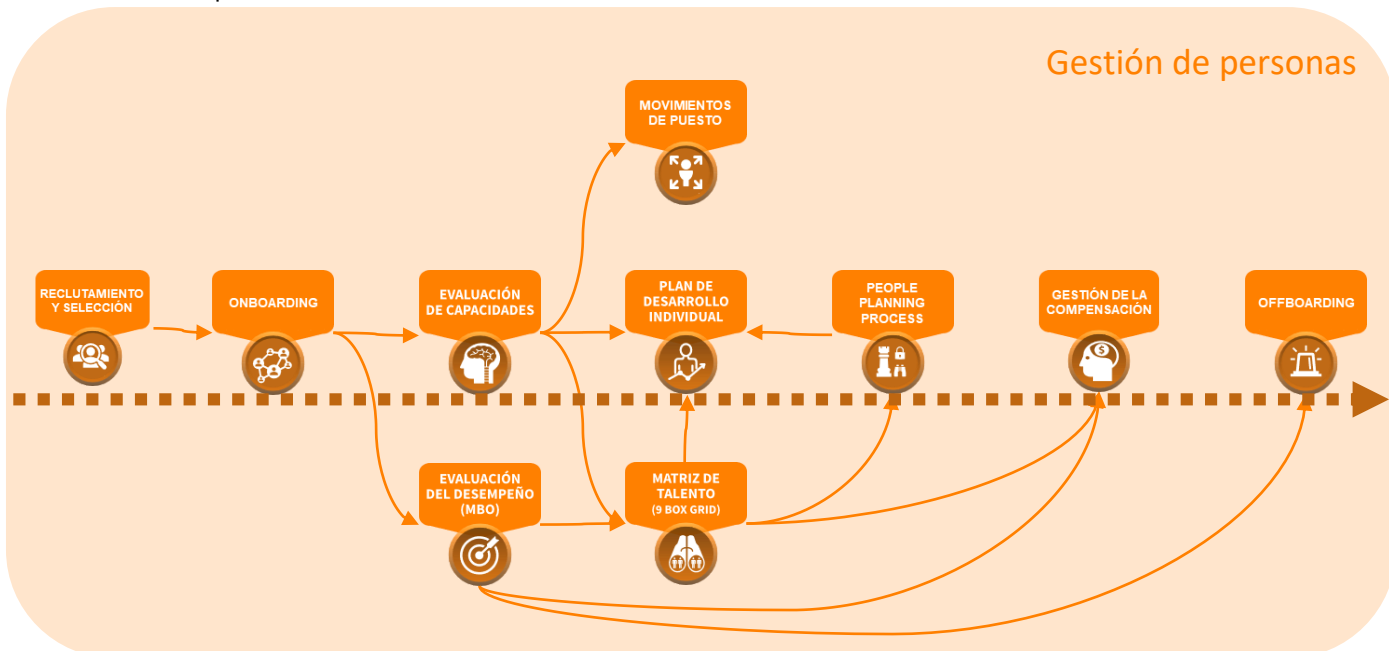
Gestión de personas

MOVIMIENTOS DE PUESTO

RECLUTAMIENTO Y SELECCIÓN

ONBOARDING

EVALUACIÓN DE CAPACIDADES

PLAN DE DESARROLLO INDIVIDUAL

PEOPLE PLANNING PROCESS

GESTIÓN DE LA COMPENSACIÓN

OFFBOARDING

EVALUACIÓN DEL DESEMPEÑO (MBO)

MATRIZ DE TALENTO (9 BOX GRID)